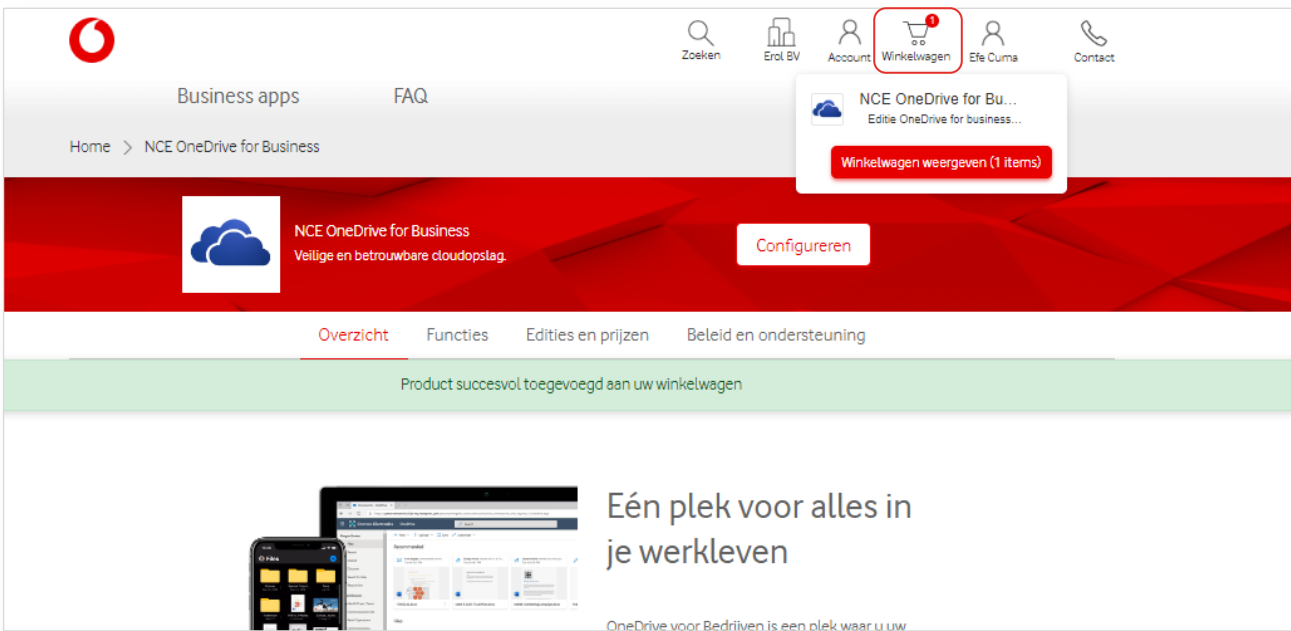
Zoeken Erol BV Account 1 Winkelwagen Efe Cuma Contact

Business apps FAQ

Home > NCE OneDrive for Business

NCE OneDrive for Bu...
Editie OneDrive for business...

Winkelwagen weergeven (1 items)

NCE OneDrive for Business
Veilige en betrouwbare cloudopslag.

Configureren

Overzicht Functies Edities en prijzen Beleid en ondersteuning

Product succesvol toegevoegd aan uw winkelwagen

Files

Eén plek voor alles in je werkleven

OneDrive voor Bedrijven is een plek waar u uw